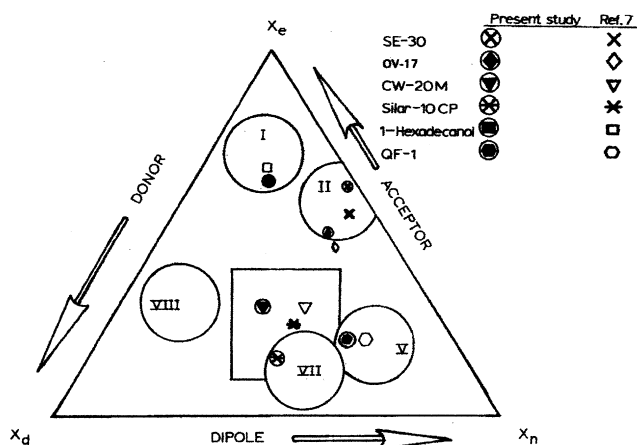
$X_e$

| | Present study | Ref.7 |
|---|---|---|
| SE-30 | ⊗ | × |
| OV-17 | ◈ | ◇ |
| CW-20M | ▼ | ▽ |
| Silar-10CP | ⊗ | ✱ |
| 1-Hexadecanol | ■ | □ |
| QF-1 | ● | ○ |

DONOR

ACCEPTOR

I

II

VIII

VII

V

$X_d$

DIPOLE

$X_n$